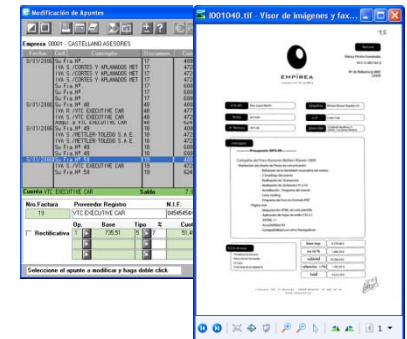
Modificación de Apuntes

Empresa 00001 - CASTELLANO ASESORES

| Fecha | Lod. | Concepto | Documento | |
|---|---|---|---|---|
| 0/01/2006 | | Su Fra.Nº. | 17 | 400 |
| | | IVA S./CORTES Y APLANADOS MET | 17 | 472 |
| | | S./CORTES Y APLANADOS MET | 17 | 400 |
| | | IVA S./CORTES Y APLANADOS MET | 17 | 472 |
| | | IVA S./CORTES Y APLANADOS MET | 17 | 472 |
| 0/01/2006 | | Su Fra.Nº. 48 | 48 | 400 |
| | | IVA S./VTC EXECUTIVE CAR | 48 | 472 |
| | | S./VTC EXECUTIVE CAR | 48 | 400 |
| 0/01/2006 | | Su Fra.Nº. 49 | 19 | 400 |
| | | IVA S./METTLER-TOLEDO S.A.E. | 19 | 472 |
| | | S./METTLER-TOLEDO S.A.E. | 19 | 400 |
| 0/01/2006 | | Su Fra.Nº. 59 | 19 | 400 |
| | | IVA S./VTC EXECUTIVE CAR | 19 | 472 |
| | | Su Fra.Nº. 59 | 19 | 624 |

Cuenta VTC EXECUTIVE CAR Saldo

| Nro.Factura | Proveedor Registro | N.I.F. |
|---|---|---|
| 19 | VTC EXECUTIVE CAR | 04545456 |

Rectificativa | Op. | Base | Tipo | % | Cuo
735.51 | 16 | 51.4

Seleccione el apunte a modificar y haga doble click

I001040.tif - Visor de imágenes y fax...

EMPIREA

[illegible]